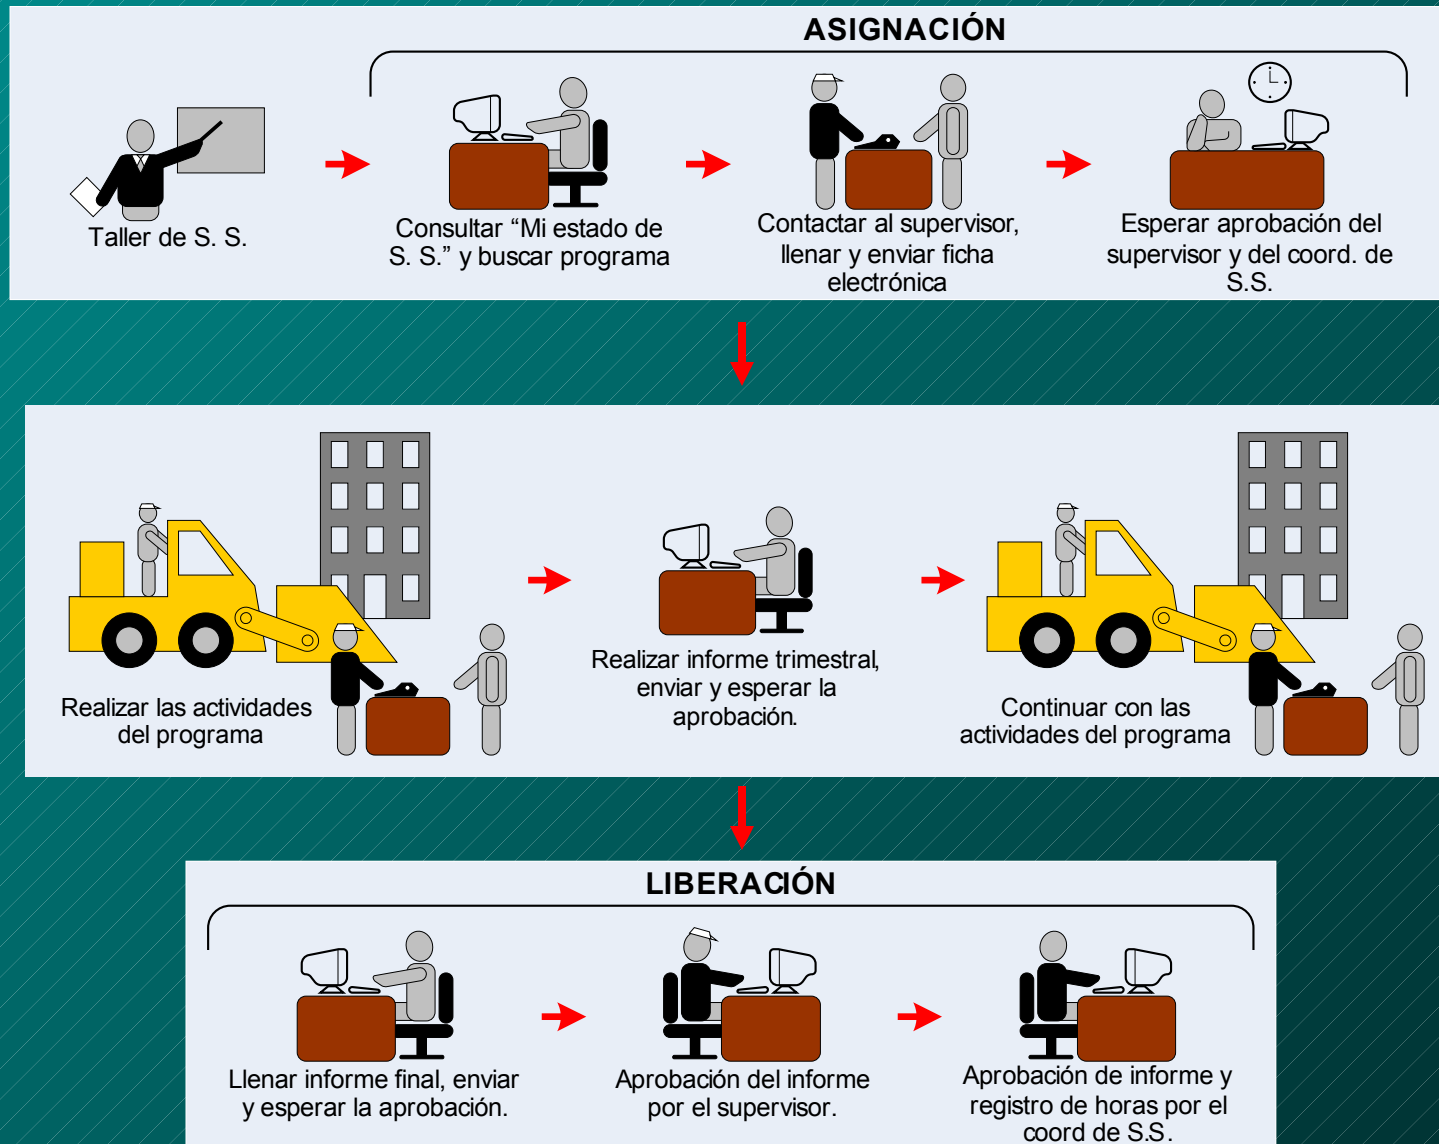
ASIGNACIÓN

Taller de S. S.

Consultar “Mi estado de S. S.” y buscar programa

Contactar al supervisor, llenar y enviar ficha electrónica

Esperar aprobación del supervisor y del coord. de S.S.

Realizar las actividades del programa

Realizar informe trimestral, enviar y esperar la aprobación.

Continuar con las actividades del programa

LIBERACIÓN

Llenar informe final, enviar y esperar la aprobación.

Aprobación del informe por el supervisor.

Aprobación de informe y registro de horas por el coord de S.S.